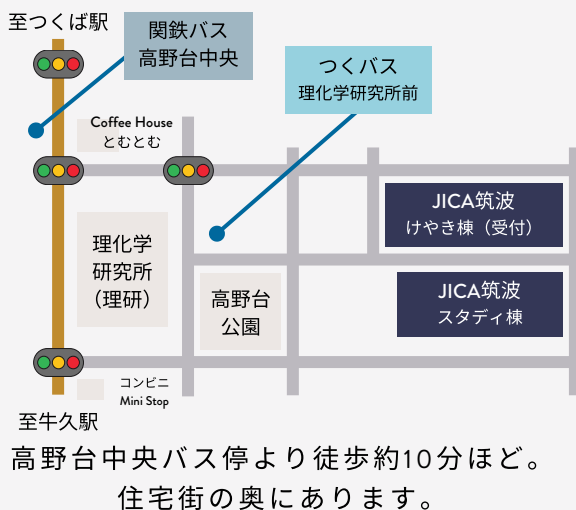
至つくば駅

関鉄バス
高野台中央

つくバス
理化学研究所前

Coffee House
とむとむ

JICA筑波
けやき棟（受付）

理化学
研究所
（理研）

高野台
公園

JICA筑波
スタディ棟

コンビニ
Mini Stop

至牛久駅

高野台中央バス停より徒歩約10分ほど。
住宅街の奥にあります。